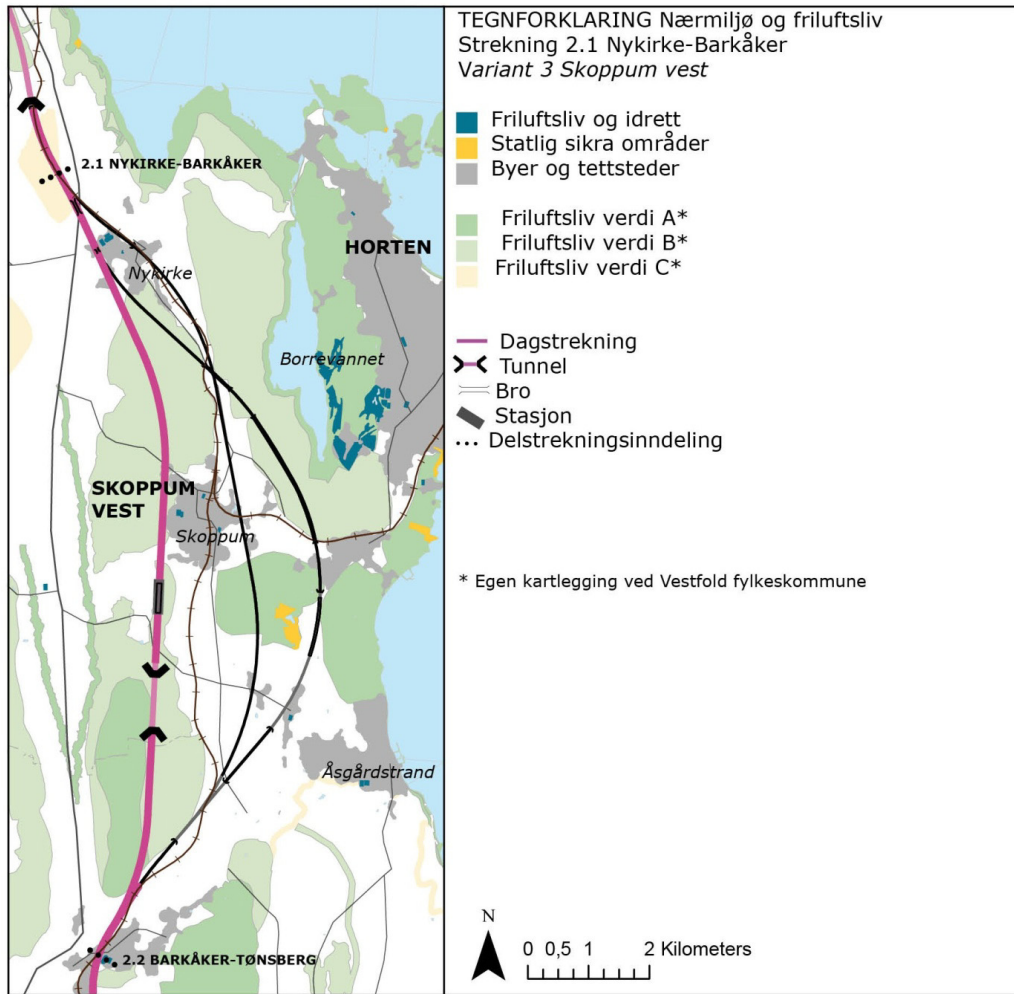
2.1 NYKIRKE-BARKÅKER

Nykirke

HORTEN

Borrevannet

SKOPPUM VEST

Skoppum

Åsgårdstrand

2.2 BARKÅKER-TØNSBERG

TEGNFORKLARING Nærmiljø og friluftsliv
Strekning 2.1 Nykirke-Barkåker
Variant 3 Skoppum vest

Friluftsliv og idrett
Statlig sikra områder
Byer og tettsteder

Friluftsliv verdi A*
Friluftsliv verdi B*
Friluftsliv verdi C*

Dagstrekning
Tunnel
Bro
Stasjon
Delstrekningsinndeling

* Egen kartlegging ved Vestfold fylkeskommune

N

0 0,5 1 2 Kilometers